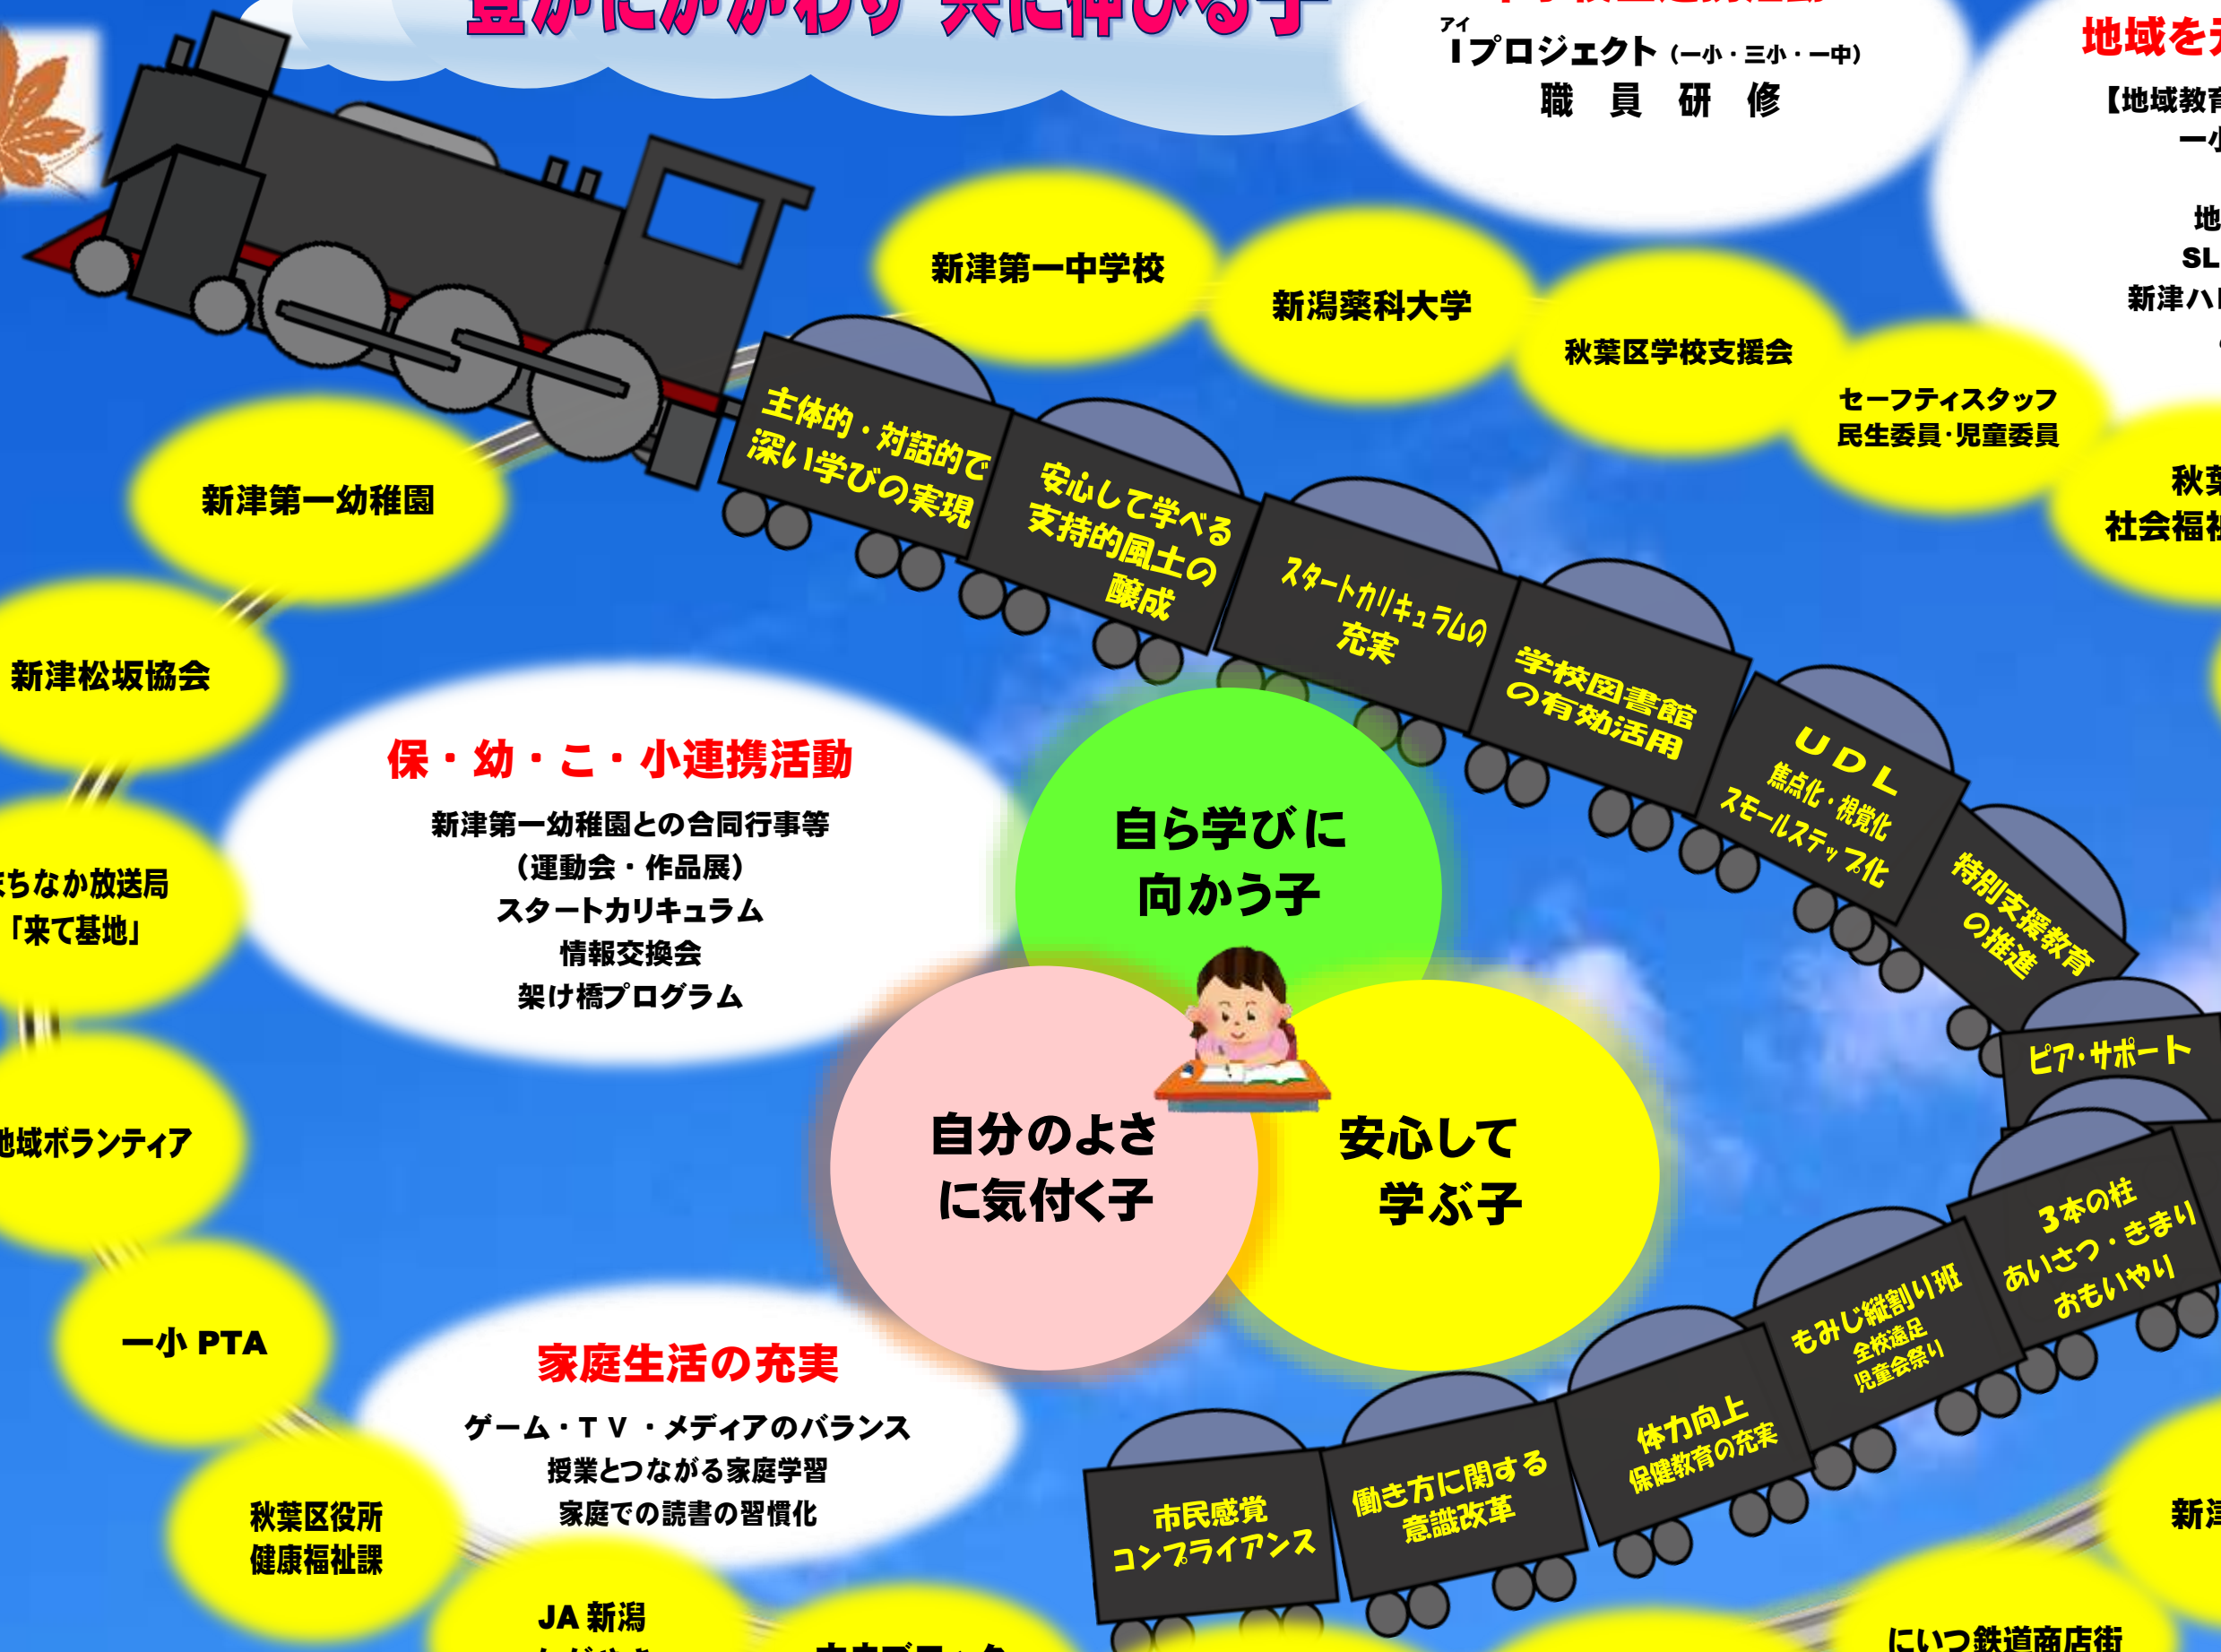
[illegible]

アイ
Iプロジェクト（一小・三小・一中）
職　員　研　修

地域を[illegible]
【地域教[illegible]
一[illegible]
地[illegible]
SL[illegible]
新津ハ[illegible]

新津第一中学校
新潟薬科大学
秋葉区学校支援会
セーフティスタッフ
民生委員･児童委員
秋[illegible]
社会福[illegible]

新津第一幼稚園
新津松坂協会
まちなか放送局
「来て基地」
地域ボランティア
一小 PTA
秋葉区役所
健康福祉課
JA 新潟
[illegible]
新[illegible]
にいつ鉄道商店街

主体的・対話的で深い学びの実現
安心して学べる支持的風土の醸成
スタートカリキュラムの充実
学校図書館の有効活用
UDL
焦点化・視覚化
スモールステップ化
特別支援教育の推進
ピア･サポート
3本の柱
あいさつ・きまり
おもいやり
もみじ縦割り班
全校遠足
児童会祭り
体力向上
保健教育の充実
働き方に関する意識改革
市民感覚
コンプライアンス

保・幼・こ・小連携活動
新津第一幼稚園との合同行事等
（運動会・作品展）
スタートカリキュラム
情報交換会
架け橋プログラム

自ら学びに
向かう子
自分のよさ
に気付く子
安心して
学ぶ子

家庭生活の充実
ゲーム・ＴＶ・メディアのバランス
授業とつながる家庭学習
家庭での読書の習慣化